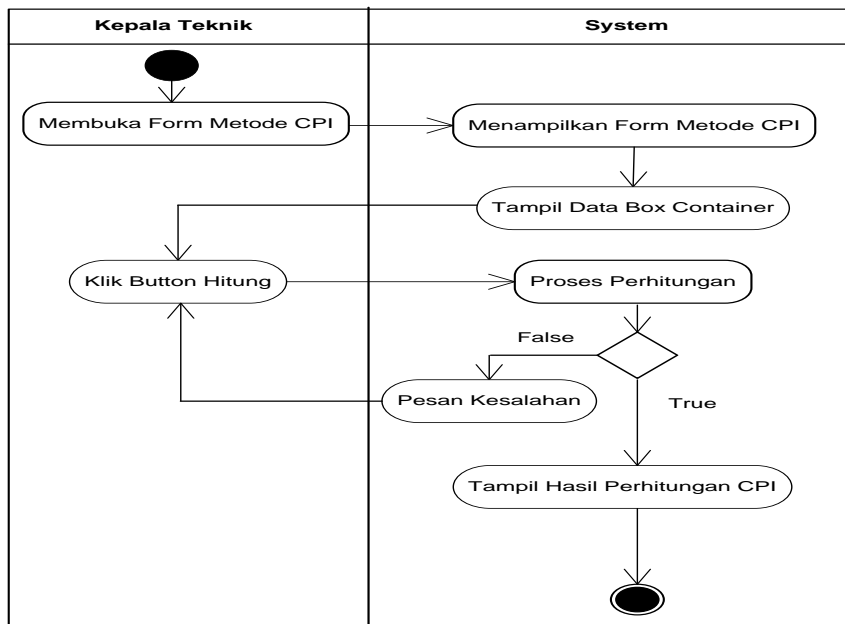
Kepala Teknik

System

Membuka Form Metode CPI

Menampilkan Form Metode CPI

Tampil Data Box Container

Klik Button Hitung

Proses Perhitungan

False

Pesan Kesalahan

True

Tampil Hasil Perhitungan CPI